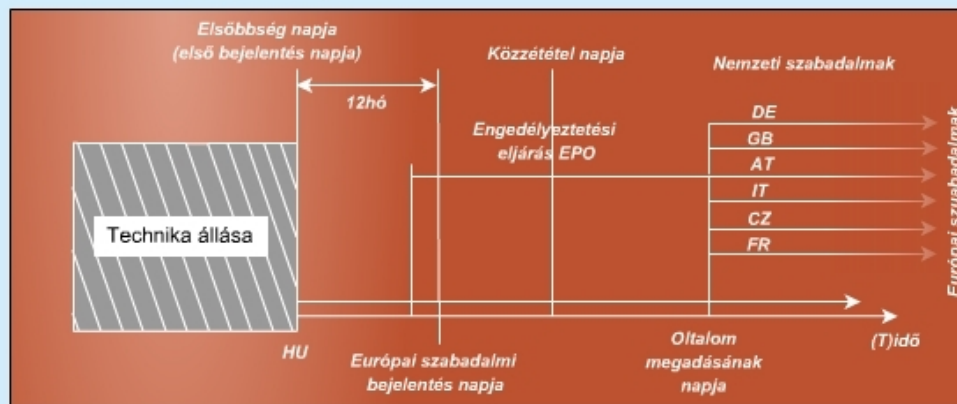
Elsőbbség napja (első bejelentés napja)

12hó

Közzététel napja

Nemzeti szabadalmak

Engedélyeztetési eljárás EPO

DE
GB
AT
IT
CZ
FR

Európai szabadalmak

Technika állása

HU

Európai szabadalmi bejelentés napja

Oltalom megadásának napja

(T)idő